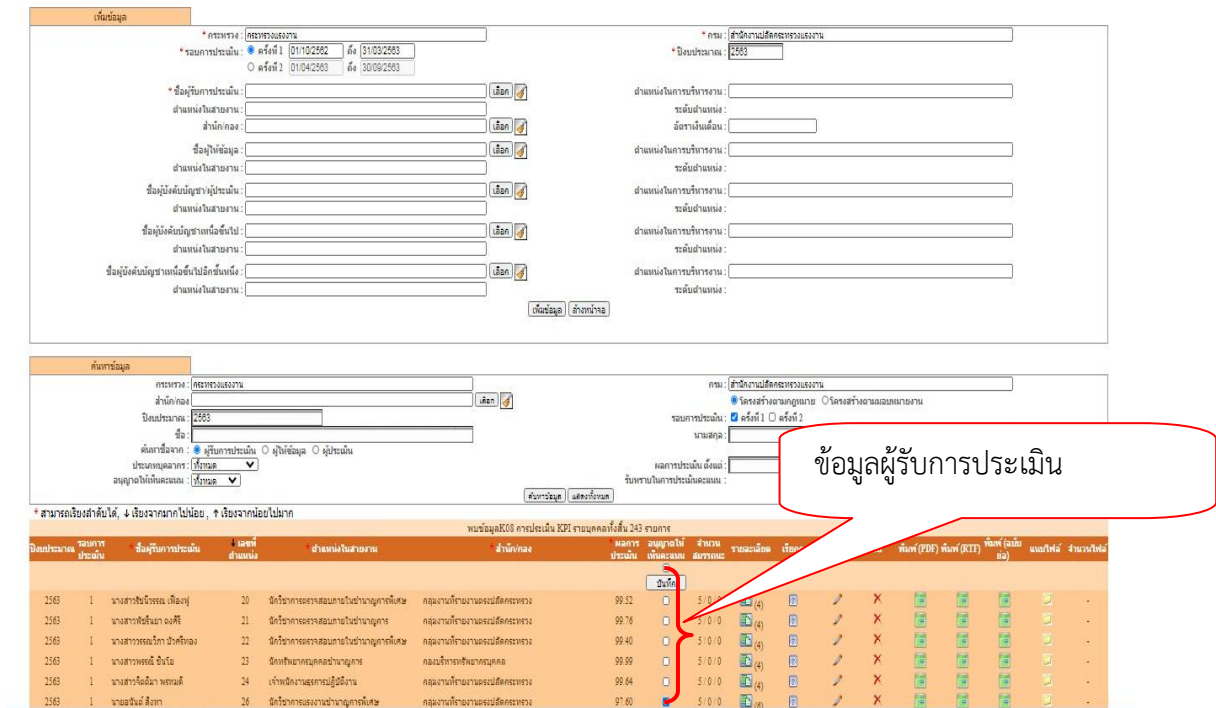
เพิ่มข้อมูล

* กระทรวง : กระทรวงแรงงาน
* กรม : สำนักงานปลัดกระทรวงแรงงาน
* รอบการประเมิน : ครั้งที่ 1 01/10/2562 ถึง 31/03/2563
ครั้งที่ 2 01/04/2563 ถึง 30/09/2563
* ปีงบประมาณ : 2563

* ชื่อผู้รับการประเมิน : เลือก
ตำแหน่งในการบริหารงาน :
ตำแหน่งในสายงาน :
ระดับตำแหน่ง :
สำนัก/กอง : เลือก
อัตราเงินเดือน :
ชื่อผู้ให้ข้อมูล : เลือก
ตำแหน่งในการบริหารงาน :
ตำแหน่งในสายงาน :
ระดับตำแหน่ง :
ชื่อผู้บังคับบัญชา/ผู้ประเมิน : เลือก
ตำแหน่งในการบริหารงาน :
ตำแหน่งในสายงาน :
ระดับตำแหน่ง :
ชื่อผู้บังคับบัญชาเหนือขึ้นไป : เลือก
ตำแหน่งในการบริหารงาน :
ตำแหน่งในสายงาน :
ระดับตำแหน่ง :
ชื่อผู้บังคับบัญชาเหนือขึ้นไปอีกชั้นหนึ่ง : เลือก
ตำแหน่งในการบริหารงาน :
ตำแหน่งในสายงาน :
ระดับตำแหน่ง :

เพิ่มข้อมูล ล้างหน้าจอ

ค้นหาข้อมูล

กระทรวง : กระทรวงแรงงาน
กรม : สำนักงานปลัดกระทรวงแรงงาน
สำนัก/กอง : เลือก
โครงสร้างตามกฎหมาย โครงสร้างตามมอบหมายงาน
ปีงบประมาณ : 2563
รอบการประเมิน : ครั้งที่ 1 ครั้งที่ 2
ชื่อ :
นามสกุล :
ค้นหาชื่อจาก : ผู้รับการประเมิน ผู้ให้ข้อมูล ผู้ประเมิน
ประเภทบุคลากร : ทั้งหมด
ผลการประเมิน ตั้งแต่ :
อนุญาตให้เห็นคะแนน : ทั้งหมด
รับทราบในการประเมินคะแนน :
ค้นหาข้อมูล แสดงทั้งหมด

ข้อมูลผู้รับการประเมิน

* สามารถเรียงลำดับได้, ↓ เรียงจากมากไปน้อย , ↑ เรียงจากน้อยไปมาก

พบข้อมูลK08 การประเมิน KPI รายบุคคลทั้งสิ้น 243 รายการ

| ปีงบประมาณ | รอบการประเมิน | ชื่อผู้รับการประเมิน | เลขที่ตำแหน่ง | ตำแหน่งในสายงาน | สำนัก/กอง | ผลการประเมิน | อนุญาตให้เห็นคะแนน | จำนวนสมรรถนะ | รายละเอียด | เรียก | | | | พิมพ์ (PDF) | พิมพ์ (RTF) | พิมพ์ (ฉบับย่อ) | แนบไฟล์ | จำนวนไฟล์ |
|---|---|---|---|---|---|---|---|---|---|---|---|---|---|---|---|---|---|---|
| | | | | | | | บันทึก | | | | | | | | | | | |
| 2563 | 1 | นางสาวชินวัจรณ เพียงพุ่ | 20 | นักวิชาการตรวจสอบภายในชำนาญการพิเศษ | กลุ่มงานที่รายงานตรงปลัดกระทรวง | 99.52 | | 5 / 0 / 0 | (4) | | | | | | | | | - |
| 2563 | 1 | นางสาวพิชรินยา ออศิริ | 21 | นักวิชาการตรวจสอบภายในชำนาญการ | กลุ่มงานที่รายงานตรงปลัดกระทรวง | 99.76 | | 5 / 0 / 0 | (4) | | | | | | | | | - |
| 2563 | 1 | นางสาววรรณวิภา บัวศรีทอง | 22 | นักวิชาการตรวจสอบภายในชำนาญการพิเศษ | กลุ่มงานที่รายงานตรงปลัดกระทรวง | 99.40 | | 5 / 0 / 0 | (4) | | | | | | | | | - |
| 2563 | 1 | นางสาวพรรณี ขันโย | 23 | นักทรัพยากรบุคคลชำนาญการ | กองบริหารทรัพยากรบุคคล | 99.99 | | 5 / 0 / 0 | (4) | | | | | | | | | - |
| 2563 | 1 | นางสาวจิตติมา พรหมดี | 24 | เจ้าพนักงานธุรการปฏิบัติงาน | กลุ่มงานที่รายงานตรงปลัดกระทรวง | 99.64 | | 5 / 0 / 0 | (4) | | | | | | | | | - |
| 2563 | 1 | นายอนันต์ สิงหา | 26 | นักวิชาการแรงงานชำนาญการพิเศษ | กลุ่มงานที่รายงานตรงปลัดกระทรวง | 97.60 | | 5 / 0 / 0 | (4) | | | | | | | | | - |